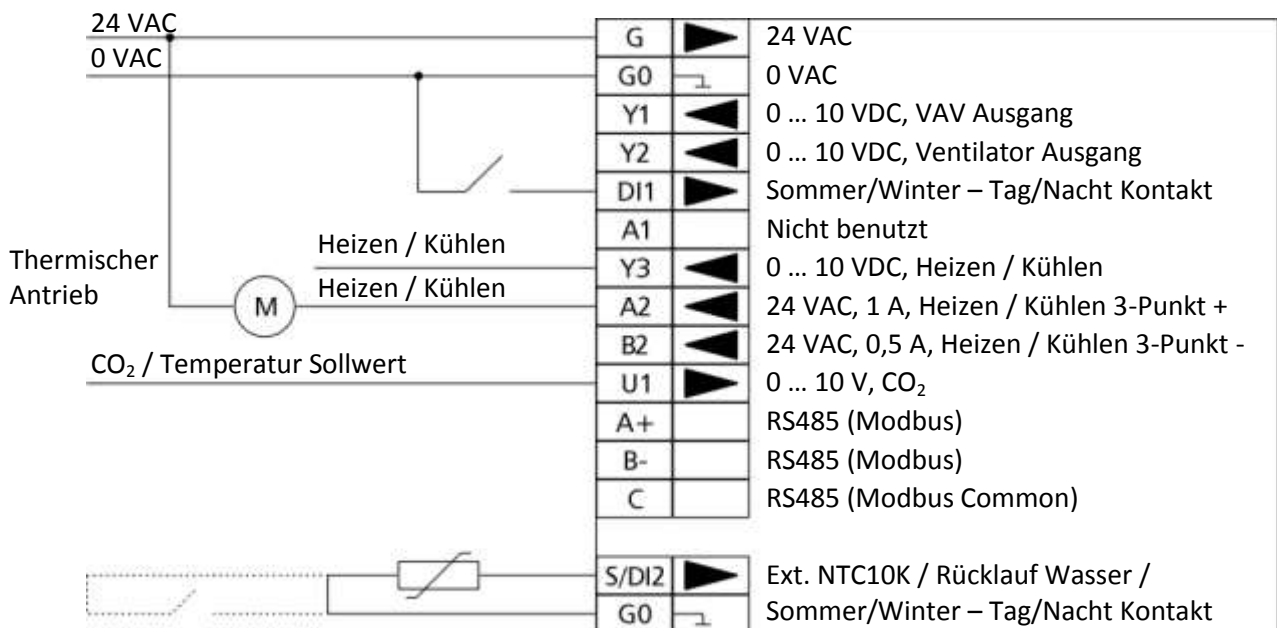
24 VAC
0 VAC
Thermischer Antrieb
M
Heizen / Kühlen
Heizen / Kühlen
$CO_2$ / Temperatur Sollwert

| | |
|---|---|
| G | 24 VAC |
| G0 | 0 VAC |
| Y1 | 0 … 10 VDC, VAV Ausgang |
| Y2 | 0 … 10 VDC, Ventilator Ausgang |
| DI1 | Sommer/Winter – Tag/Nacht Kontakt |
| A1 | Nicht benutzt |
| Y3 | 0 … 10 VDC, Heizen / Kühlen |
| A2 | 24 VAC, 1 A, Heizen / Kühlen 3-Punkt + |
| B2 | 24 VAC, 0,5 A, Heizen / Kühlen 3-Punkt - |
| U1 | 0 … 10 V, $CO_2$ |
| A+ | RS485 (Modbus) |
| B- | RS485 (Modbus) |
| C | RS485 (Modbus Common) |
| S/DI2 | Ext. NTC10K / Rücklauf Wasser / |
| G0 | Sommer/Winter – Tag/Nacht Kontakt |